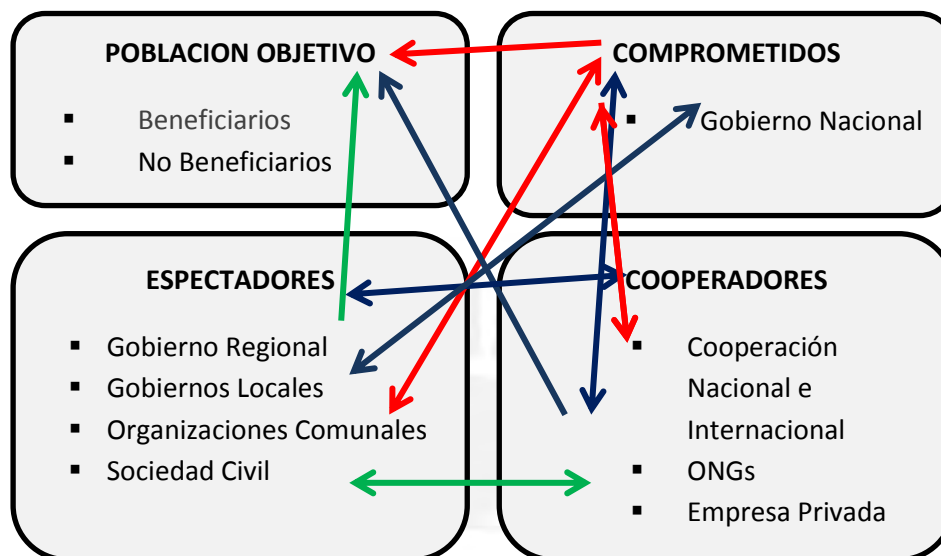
POBLACION OBJETIVO

- Beneficiarios
- No Beneficiarios

COMPROMETIDOS

- Gobierno Nacional

ESPECTADORES

- Gobierno Regional
- Gobiernos Locales
- Organizaciones Comunales
- Sociedad Civil

COOPERADORES

- Cooperación Nacional e Internacional
- ONGs
- Empresa Privada